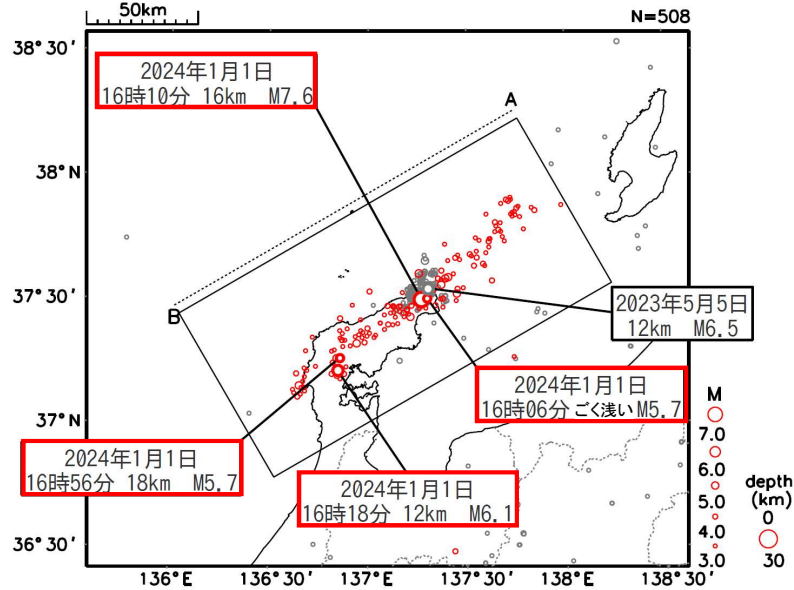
50km

N=508

38° 30′

2024年1月1日
16時10分 16km M7.6

A

38° N

37° 30′

B

2023年5月5日
12km M6.5

2024年1月1日
16時06分 ごく浅い M5.7

37° N

2024年1月1日
16時56分 18km M5.7

2024年1月1日
16時18分 12km M6.1

M
7.0
6.0
5.0
4.0
3.0

depth
(km)
0
30

36° 30′

136° E
136° 30′
137° E
137° 30′
138° E
138° 30′